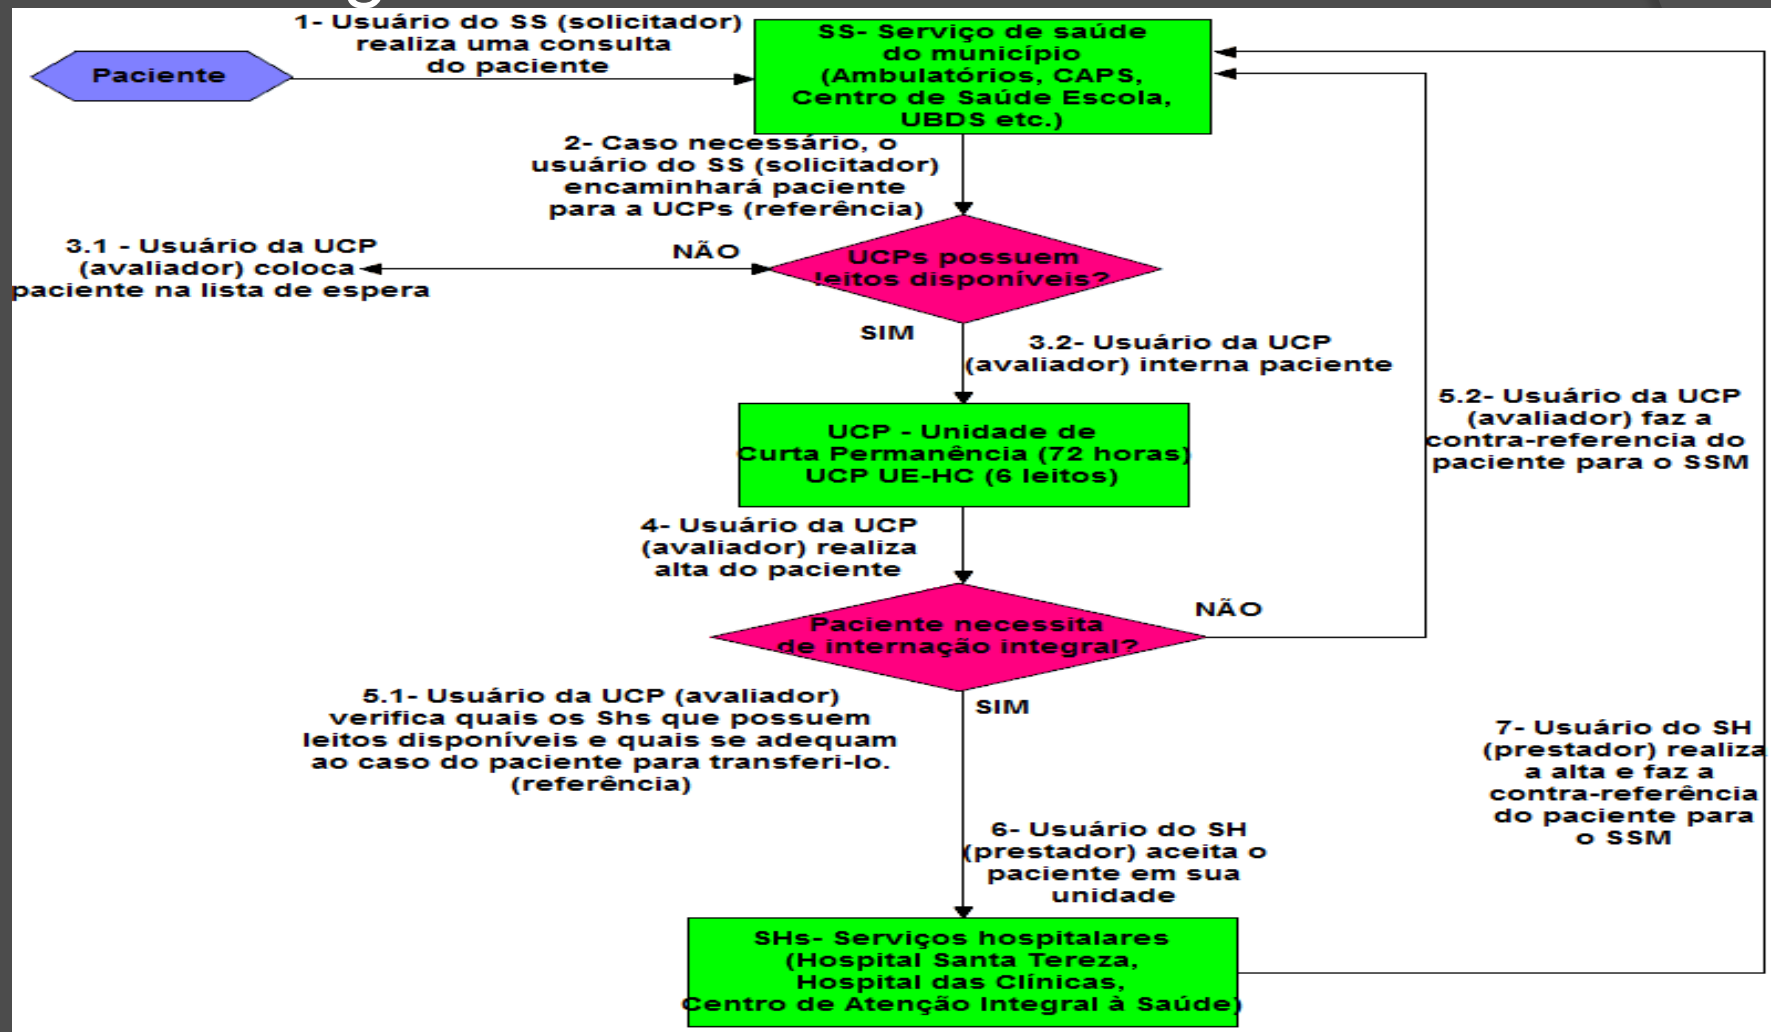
Paciente

1- Usuário do SS (solicitador) realiza uma consulta do paciente

SS- Serviço de saúde do município (Ambulatórios, CAPS, Centro de Saúde Escola, UBDS etc.)

2- Caso necessário, o usuário do SS (solicitador) encaminhará paciente para a UCPs (referência)

3.1 - Usuário da UCP (avaliador) coloca paciente na lista de espera

NÃO

UCPs possuem leitos disponíveis?

SIM

3.2- Usuário da UCP (avaliador) interna paciente

UCP - Unidade de Curta Permanência (72 horas) UCP UE-HC (6 leitos)

5.2- Usuário da UCP (avaliador) faz a contra-referencia do paciente para o SSM

4- Usuário da UCP (avaliador) realiza alta do paciente

NÃO

Paciente necessita de internação integral?

SIM

5.1- Usuário da UCP (avaliador) verifica quais os Shs que possuem leitos disponíveis e quais se adequam ao caso do paciente para transferi-lo. (referência)

7- Usuário do SH (prestador) realiza a alta e faz a contra-referência do paciente para o SSM

6- Usuário do SH (prestador) aceita o paciente em sua unidade

SHs- Serviços hospitalares (Hospital Santa Tereza, Hospital das Clínicas, Centro de Atenção Integral à Saúde)